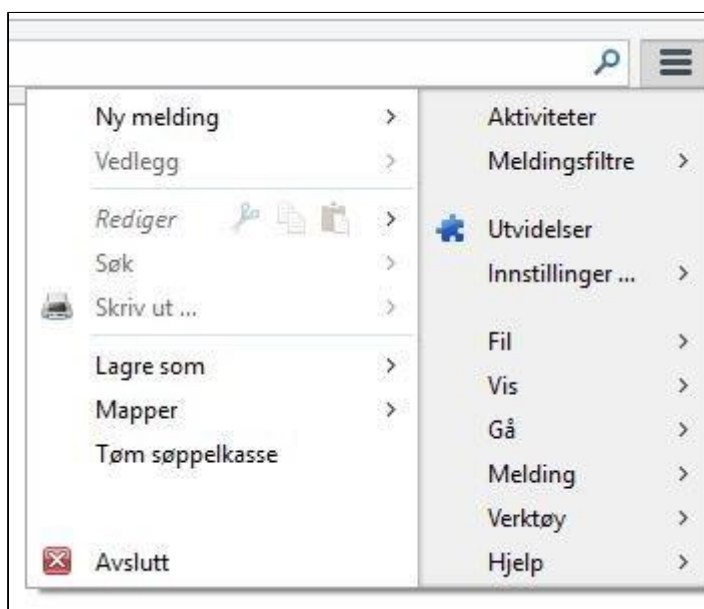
Ny melding >
Vedlegg >
Rediger >
Søk >
Skriv ut ... >
Lagre som >
Mapper >
Tøm søppelkasse
Avslutt

Aktiviteter
Meldingsfiltre >
Utvidelser
Innstillinger ... >
Fil >
Vis >
Gå >
Melding >
Verktøy >
Hjelp >